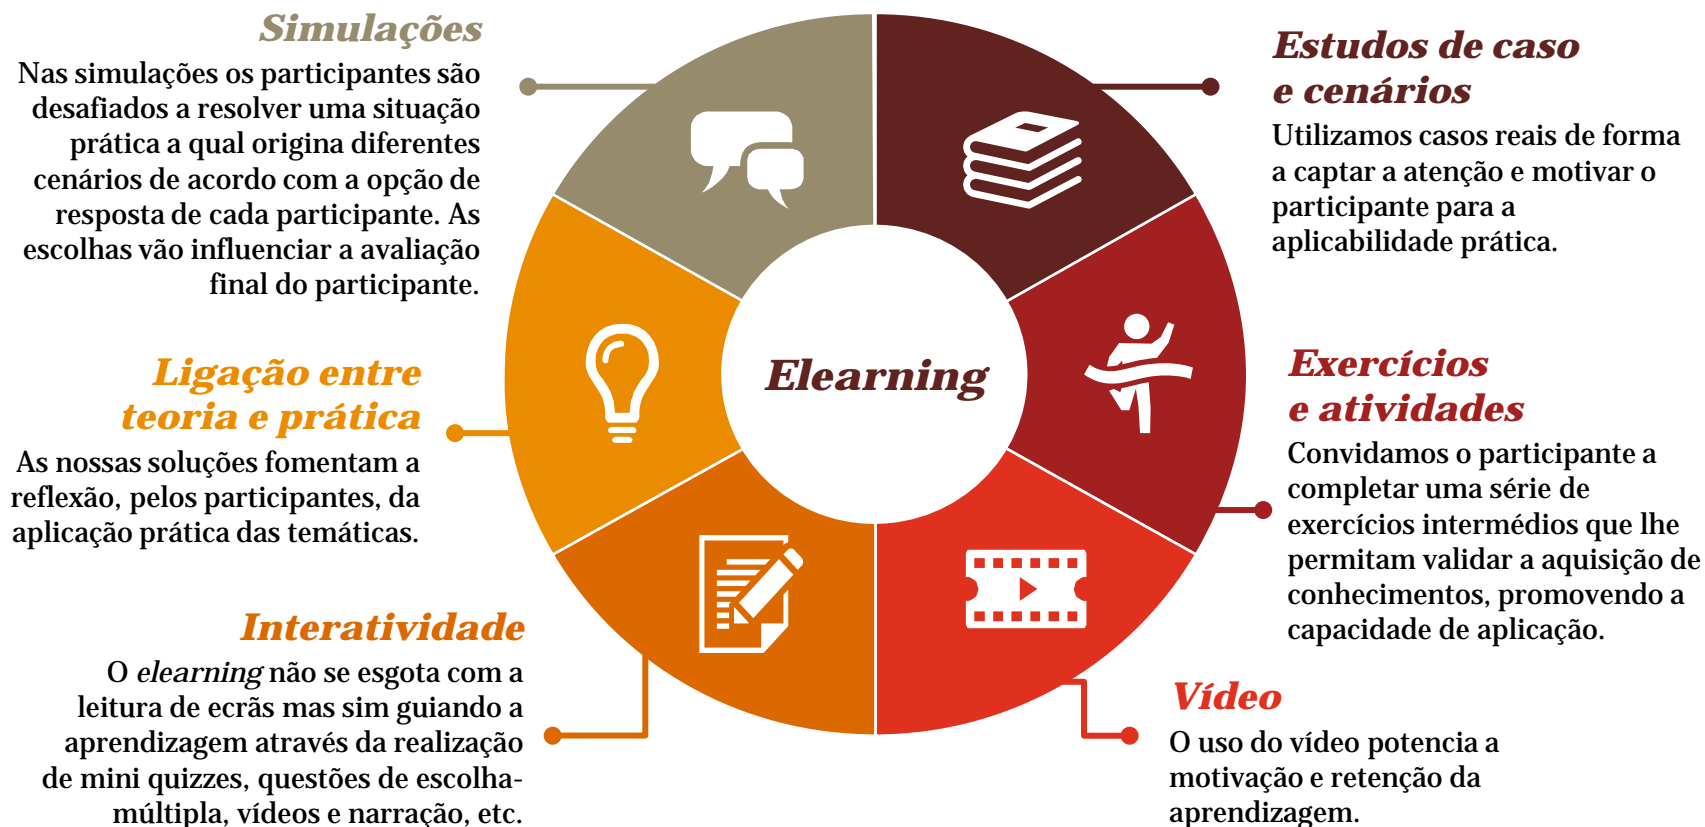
Simulações

Nas simulações os participantes são desafiados a resolver uma situação prática a qual origina diferentes cenários de acordo com a opção de resposta de cada participante. As escolhas vão influenciar a avaliação final do participante.

Estudos de caso e cenários

Utilizamos casos reais de forma a captar a atenção e motivar o participante para a aplicabilidade prática.

Elearning

Ligação entre teoria e prática

As nossas soluções fomentam a reflexão, pelos participantes, da aplicação prática das temáticas.

Exercícios e atividades

Convidamos o participante a completar uma série de exercícios intermédios que lhe permitam validar a aquisição de conhecimentos, promovendo a capacidade de aplicação.

Interatividade

O elearning não se esgota com a leitura de ecrãs mas sim guiando a aprendizagem através da realização de mini quizzes, questões de escolha-múltipla, vídeos e narração, etc.

Vídeo

O uso do vídeo potencia a motivação e retenção da aprendizagem.